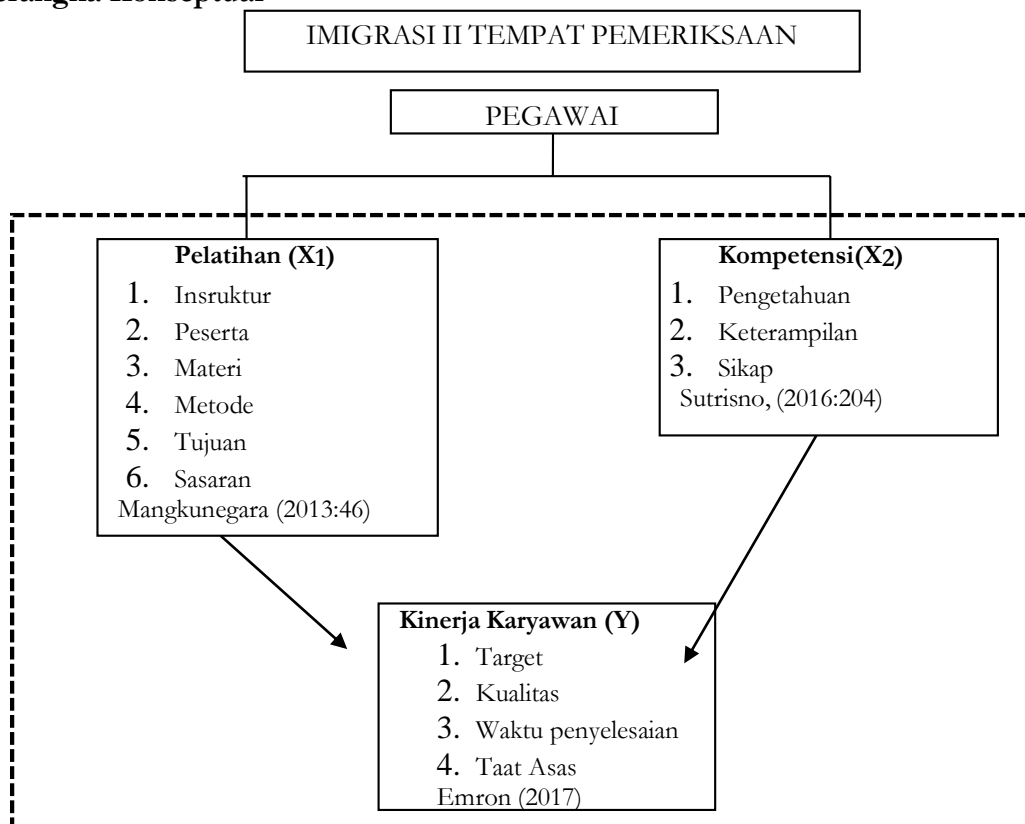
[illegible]angka Konseptual

IMIGRASI II TEMPAT PEMERIKSAAN

PEGAWAI

**Pelatihan (X1)**
1. Insruktur
2. Peserta
3. Materi
4. Metode
5. Tujuan
6. Sasaran
Mangkunegara (2013:46)

**Kompetensi(X2)**
1. Pengetahuan
2. Keterampilan
3. Sikap
Sutrisno, (2016:204)

**Kinerja Karyawan (Y)**
1. Target
2. Kualitas
3. Waktu penyelesaian
4. Taat Asas
Emron (2017)